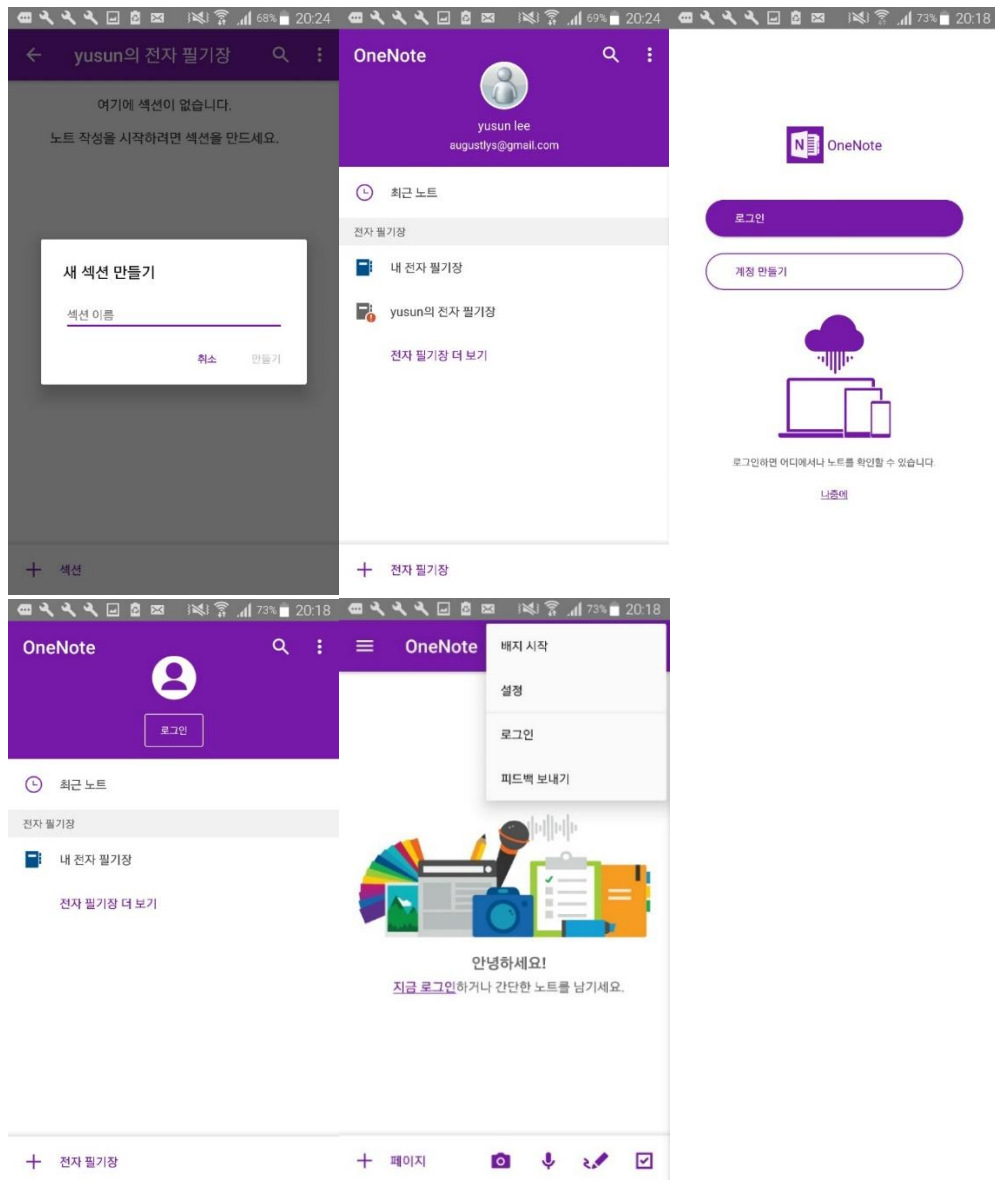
68% 20:24

yusun의 전자 필기장

여기에 섹션이 없습니다.

노트 작성을 시작하려면 섹션을 만드세요.

새 섹션 만들기

섹션 이름

취소 만들기

+ 섹션

69% 20:24

OneNote

yusun lee
augustlys@gmail.com

최근 노트

전자 필기장

내 전자 필기장

yusun의 전자 필기장

전자 필기장 더 보기

+ 전자 필기장

73% 20:18

OneNote

로그인

계정 만들기

로그인하면 어디에서나 노트를 확인할 수 있습니다.

나중에

73% 20:18

OneNote

로그인

최근 노트

전자 필기장

내 전자 필기장

전자 필기장 더 보기

+ 전자 필기장

73% 20:18

OneNote

배지 시작

설정

로그인

피드백 보내기

안녕하세요!

지금 로그인하거나 간단한 노트를 남기세요.

+ 페이지